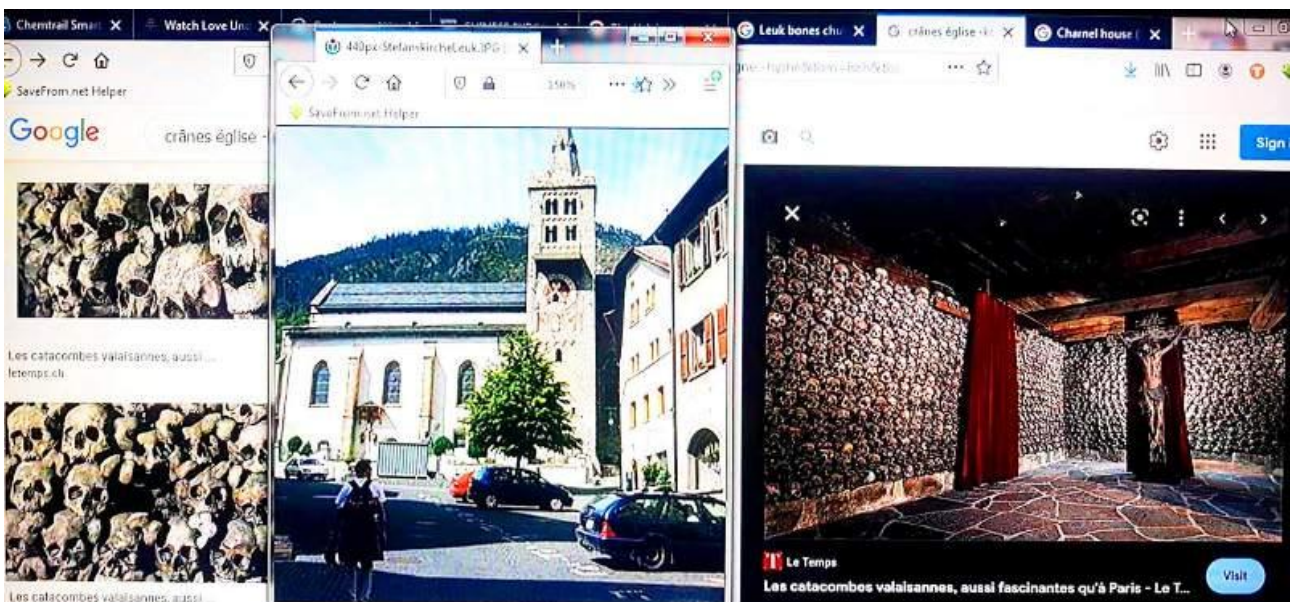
Chemtrail Smar X
Watch Love Un X
SaveFrom.net Helper
Google
crânes église
Les catacombes valaisannes, aussi ...
letemps.ch
Les catacombes valaisannes, aussi
440px-StefanskircheLeuk.JPG X
150%
SaveFrom.net Helper
Leuk bones chu X
crânes église X
Charnel house X
Sign
Le Temps
Les catacombes valaisannes, aussi fascinantes qu'à Paris - Le T...
Visit